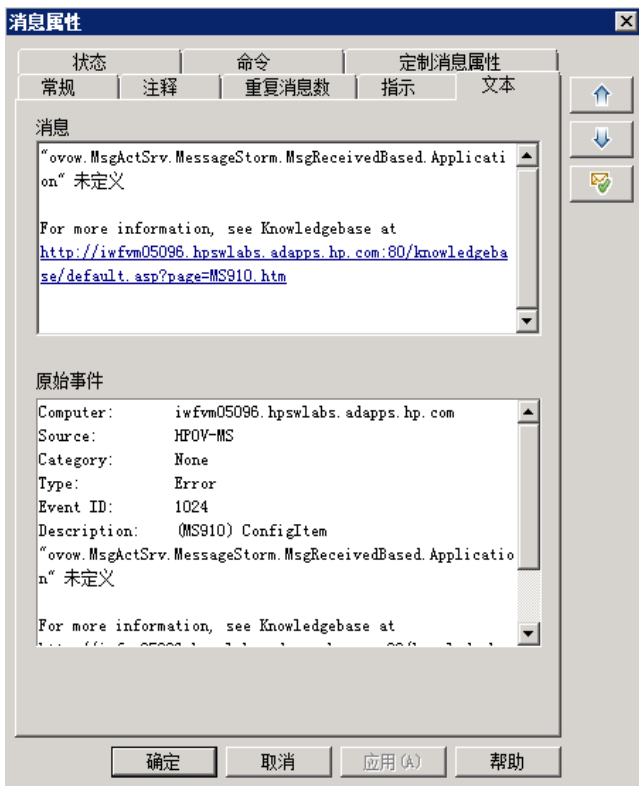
消息属性

状态 | 命令 | 定制消息属性
常规 | 注释 | 重复消息数 | 指示 | 文本

消息

"ovow.MsgActSrv.MessageStorm.MsgReceivedBased.Application" 未定义

For more information, see Knowledgebase at http://iwfvm05096.hpswlabs.adapps.hp.com:80/knowledgebase/default.asp?page=MS910.htm

原始事件

Computer: iwfvm05096.hpswlabs.adapps.hp.com
Source: HPOV-MS
Category: None
Type: Error
Event ID: 1024
Description: (MS910) ConfigItem
"ovow.MsgActSrv.MessageStorm.MsgReceivedBased.Application" 未定义

For more information, see Knowledgebase at
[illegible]

确定 取消 应用(A) 帮助